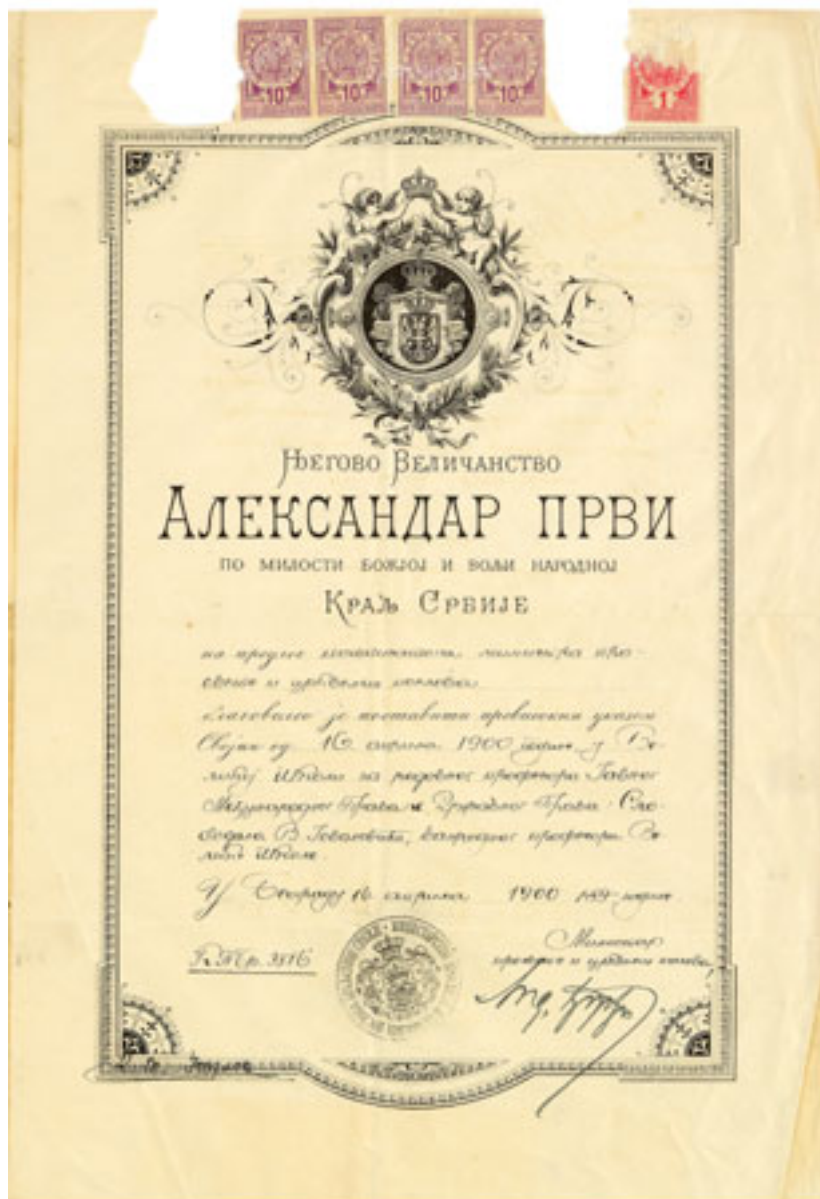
10 10 10 10 1

Његово Величанство
Александар Први
по милости Божјој и вољи народној
Краљ Србије

на предлог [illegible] министра просвете и црквених послова

благоволео је поставити provisional указом своjим од 16 августа 1900 године у Великој Школи за редовног професора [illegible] Међународног Права и Природног Права Слободана В. Јовановића, ванредног професора Велике Школе

У Београду 16 августа 1900 год.

П. Бр. 9816

Министар просвете и црквених послова
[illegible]

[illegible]